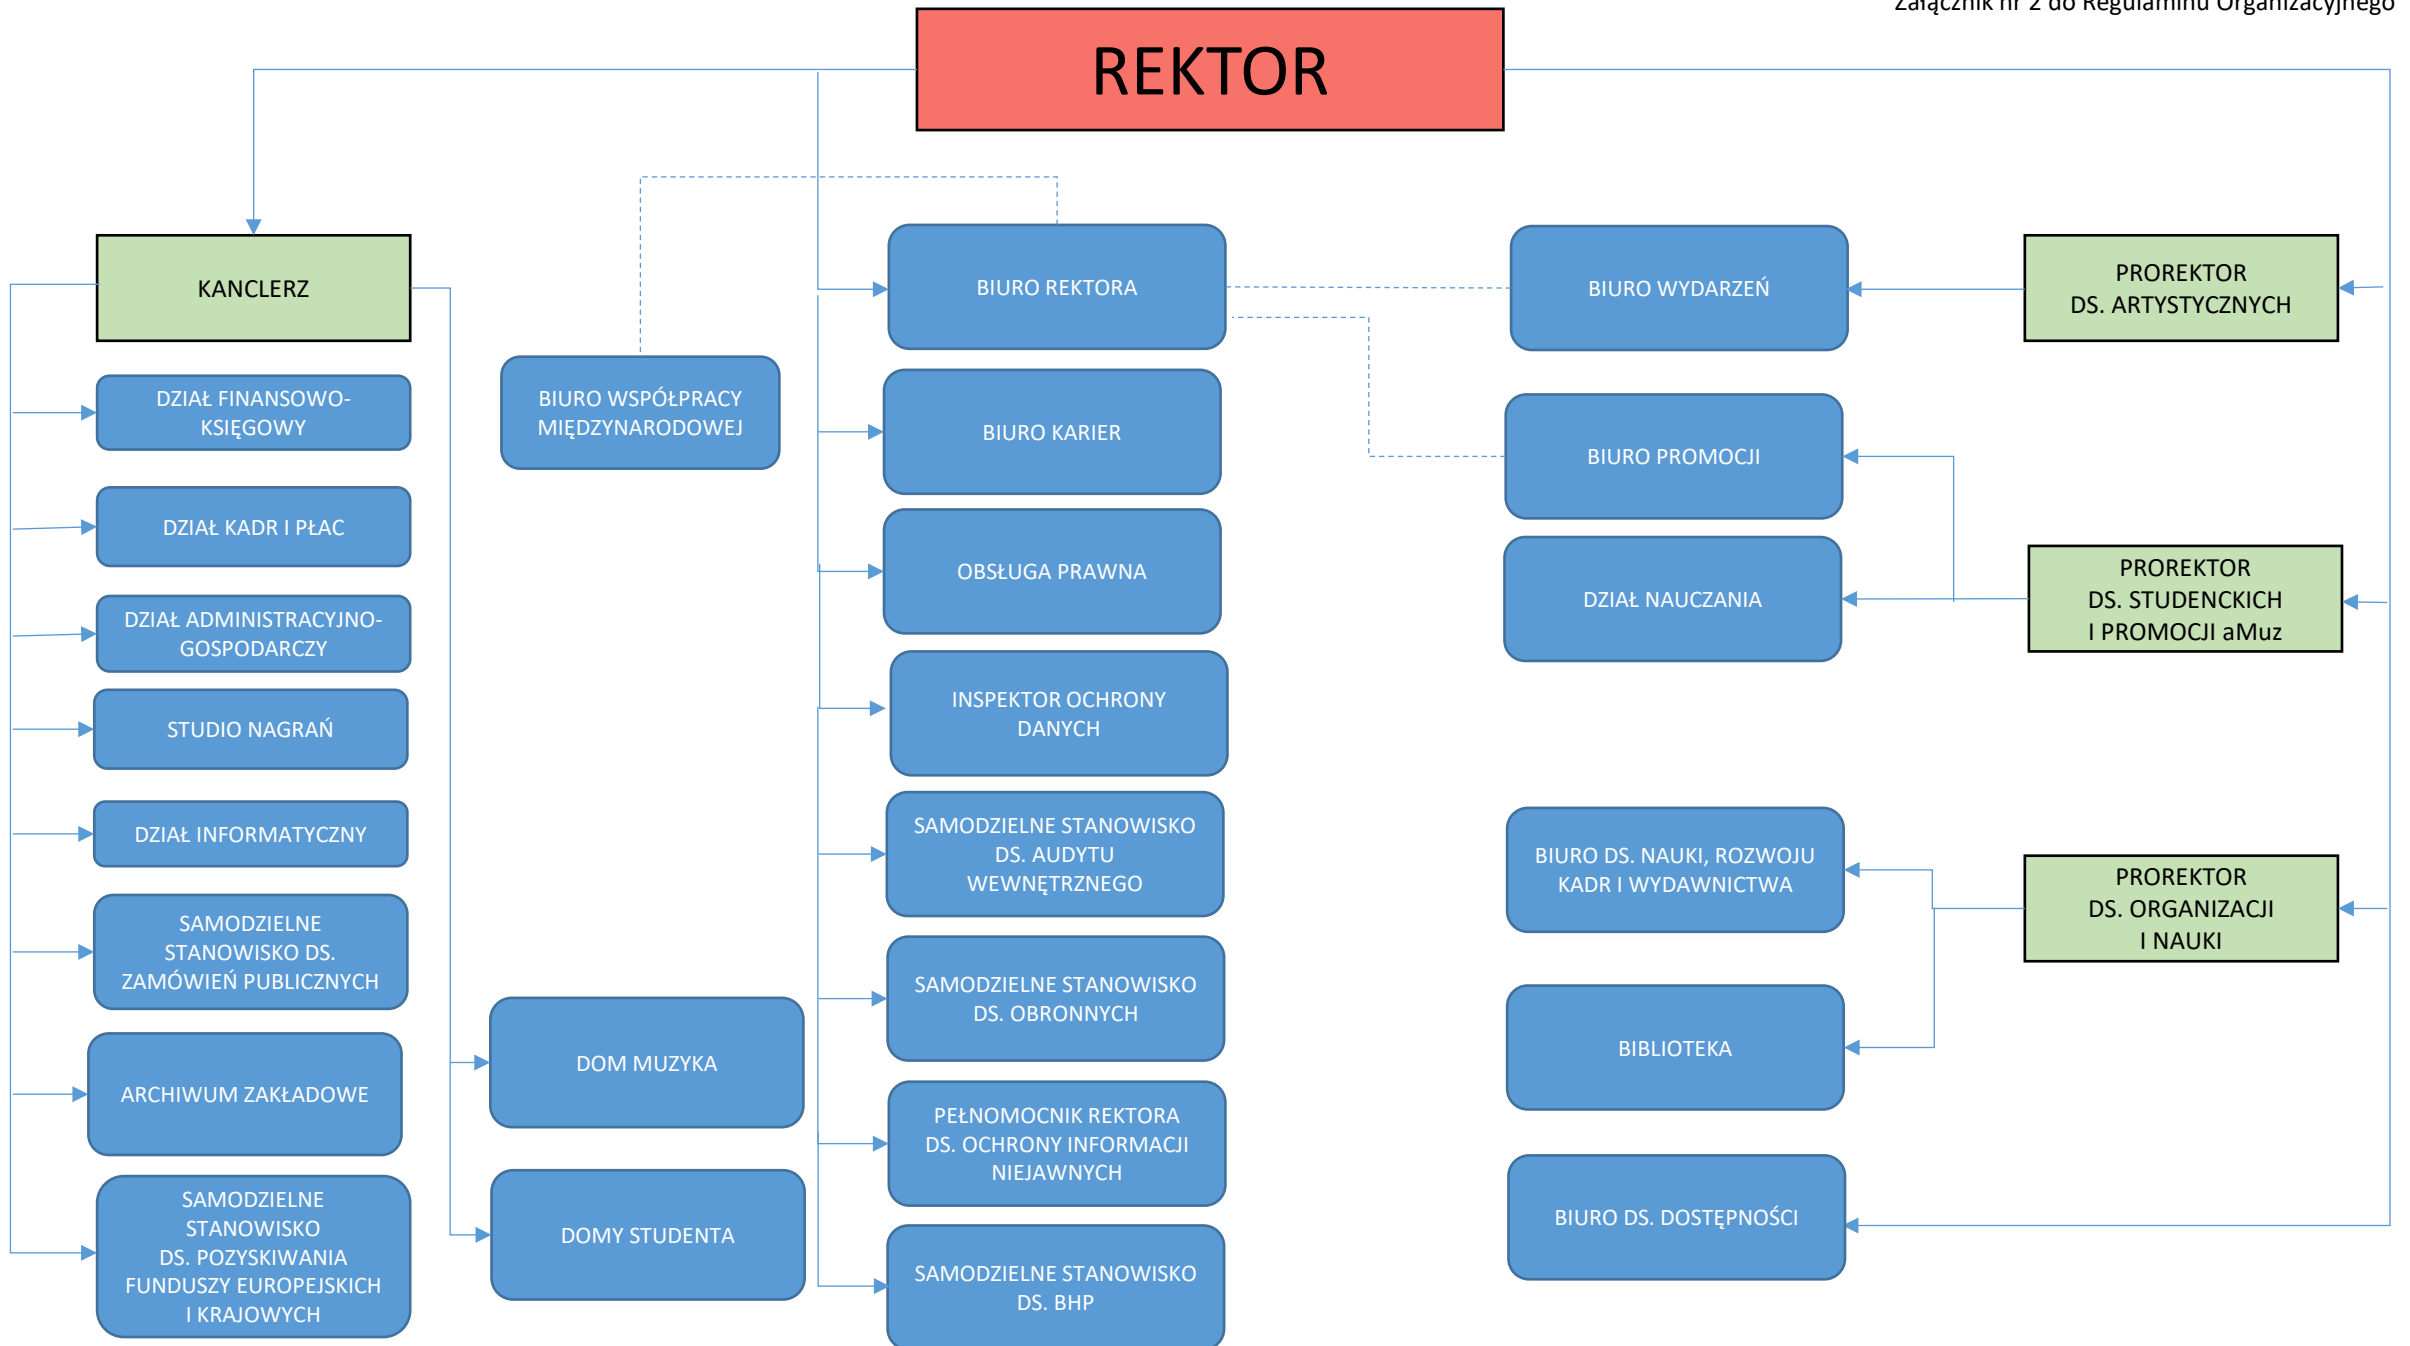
Załącznik nr 2 do Regulaminu Organizacyjnego

REKTOR

KANCLERZ

DZIAŁ FINANSOWO-KSIĘGOWY

DZIAŁ KADR I PŁAC

DZIAŁ ADMINISTRACYJNO-GOSPODARCZY

STUDIO NAGRAŃ

DZIAŁ INFORMATYCZNY

SAMODZIELNE STANOWISKO DS. ZAMÓWIEŃ PUBLICZNYCH

ARCHIWUM ZAKŁADOWE

SAMODZIELNE STANOWISKO DS. POZYSKIWANIA FUNDUSZY EUROPEJSKICH I KRAJOWYCH

BIURO WSPÓŁPRACY MIĘDZYNARODOWEJ

DOM MUZYKA

DOMY STUDENTA

BIURO REKTORA

BIURO KARIER

OBSŁUGA PRAWNA

INSPEKTOR OCHRONY DANYCH

SAMODZIELNE STANOWISKO DS. AUDYTU WEWNĘTRZNEGO

SAMODZIELNE STANOWISKO DS. OBRONNYCH

PEŁNOMOCNIK REKTORA DS. OCHRONY INFORMACJI NIEJAWNYCH

SAMODZIELNE STANOWISKO DS. BHP

BIURO WYDARZEŃ

BIURO PROMOCJI

DZIAŁ NAUCZANIA

BIURO DS. NAUKI, ROZWOJU KADR I WYDAWNICTWA

BIBLIOTEKA

BIURO DS. DOSTĘPNOŚCI

PROREKTOR DS. ARTYSTYCZNYCH

PROREKTOR DS. STUDENCKICH I PROMOCJI aMuz

PROREKTOR DS. ORGANIZACJI I NAUKI